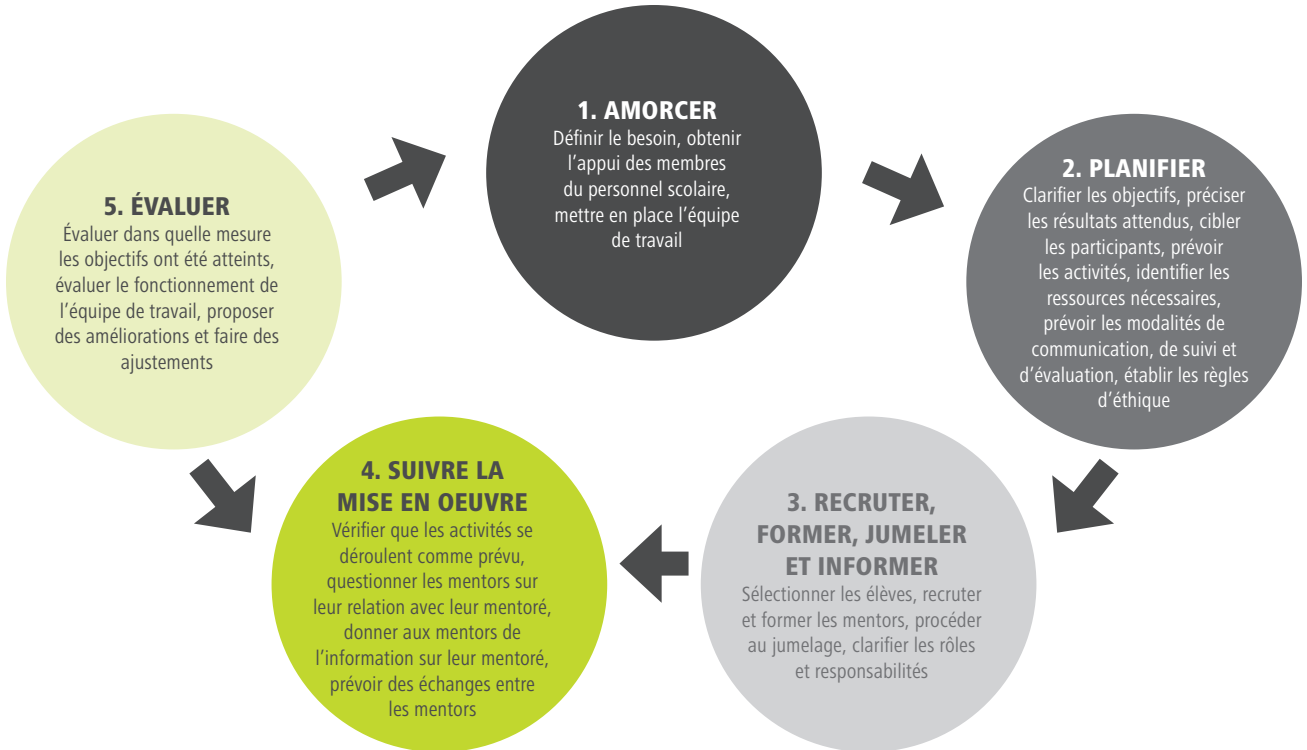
1. AMORCER
Définir le besoin, obtenir l’appui des membres du personnel scolaire, mettre en place l’équipe de travail

2. PLANIFIER
Clarifier les objectifs, préciser les résultats attendus, cibler les participants, prévoir les activités, identifier les ressources nécessaires, prévoir les modalités de communication, de suivi et d’évaluation, établir les règles d’éthique

3. RECRUTER, FORMER, JUMELER ET INFORMER
Sélectionner les élèves, recruter et former les mentors, procéder au jumelage, clarifier les rôles et responsabilités

4. SUIVRE LA MISE EN OEUVRE
Vérifier que les activités se déroulent comme prévu, questionner les mentors sur leur relation avec leur mentoré, donner aux mentors de l’information sur leur mentoré, prévoir des échanges entre les mentors

5. ÉVALUER
Évaluer dans quelle mesure les objectifs ont été atteints, évaluer le fonctionnement de l’équipe de travail, proposer des améliorations et faire des ajustements